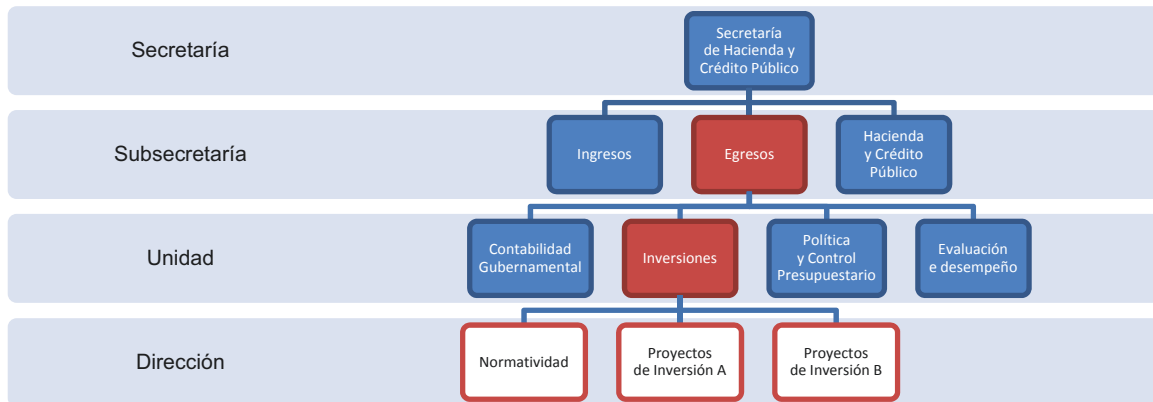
Secretaría

Secretaría de Hacienda y Crédito Público

Subsecretaría

Ingresos

Egresos

Hacienda y Crédito Público

Unidad

Contabilidad Gubernamental

Inversiones

Política y Control Presupuestario

Evaluación e desempeño

Dirección

Normatividad

Proyectos de Inversión A

Proyectos de Inversión B